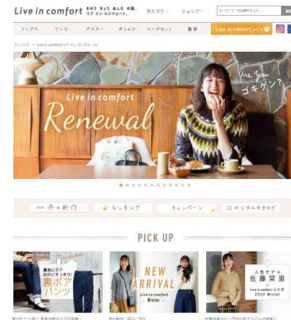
Live in comfort

カテゴリー　ショップ

トップス　ワンピ　アウター　ボトムス　カーディガン　雑貨

Live in comfort

Renewal

Live you
ゴキゲン?

冬の新作　ランキング　キャンペーン　デジタルカタログ

PICK UP

裏ボア
パンツ

NEW
ARRIVAL

人気モデル
佐藤栞里

2020 Winter